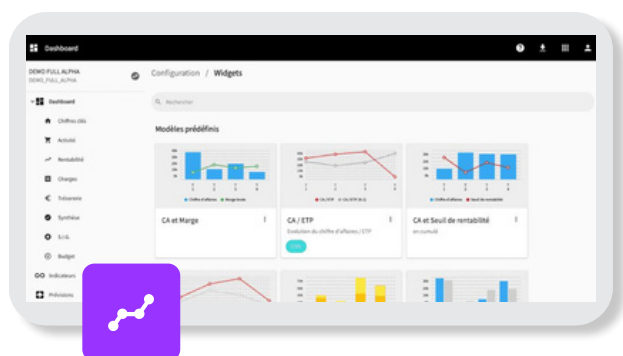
Dashboard

DEMO FULL ALPHA
DEMO_FULL_ALPHA

Dashboard
Chiffres clés
Activité
Rentabilité
Charges
Trésorerie
Synthèse
SIG
Budget
Indicateurs
Prévisions

Configuration / Widgets

Rechercher

Modèles prédéfinis

CA et Marge

CA / ETP
Evolution du chiffre d'affaires / ETP

CA et Seuil de rentabilité
en cumulé